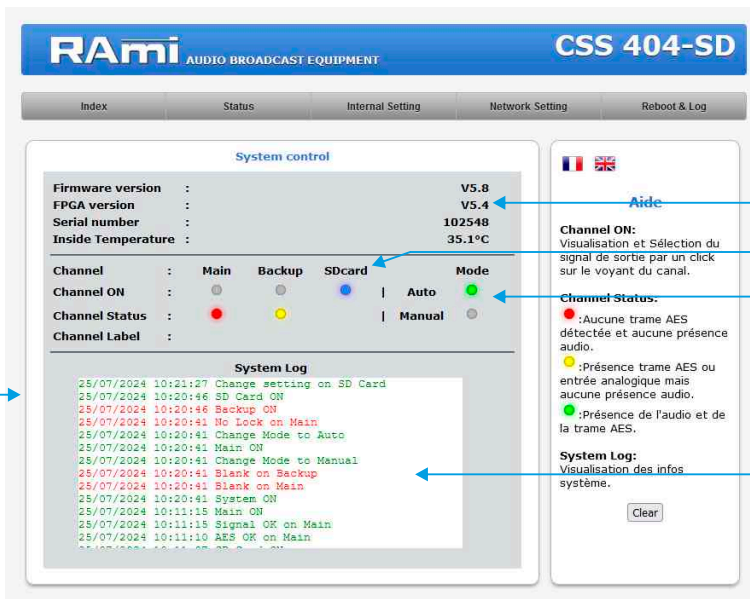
RAmi AUDIO BROADCAST EQUIPMENT

CSS 404-SD

Index | Status | Internal Setting | Network Setting | Reboot & Log

System control

Firmware version : V5.8
FPGA version : V5.4
Serial number : 102548
Inside Temperature : 35.1°C

| Channel | : | Main | Backup | SDcard | | Mode |
|---|---|---|---|---|---|---|
| Channel ON | : | | | | Auto | |
| Channel Status | : | | | | Manual | |
| Channel Label | : | | | | | |

System Log

25/07/2024 10:21:27 Change setting on SD Card
25/07/2024 10:20:46 SD Card ON
25/07/2024 10:20:46 Backup ON
25/07/2024 10:20:41 No Lock on Main
25/07/2024 10:20:41 Change Mode to Auto
25/07/2024 10:20:41 Main ON
25/07/2024 10:20:41 Change Mode to Manual
25/07/2024 10:20:41 Blank on Backup
25/07/2024 10:20:41 Blank on Main
25/07/2024 10:20:41 System ON
25/07/2024 10:11:15 Main ON
25/07/2024 10:11:15 Signal OK on Main
25/07/2024 10:11:10 AES OK on Main
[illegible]

Aide

Channel ON:
Visualisation et Sélection du signal de sortie par un click sur le voyant du canal.

Channel Status:
:Aucune trame AES détectée et aucune présence audio.
:Présence trame AES ou entrée analogique mais aucune présence audio.
:Présence de l'audio et de la trame AES.

System Log:
Visualisation des infos système.

Clear